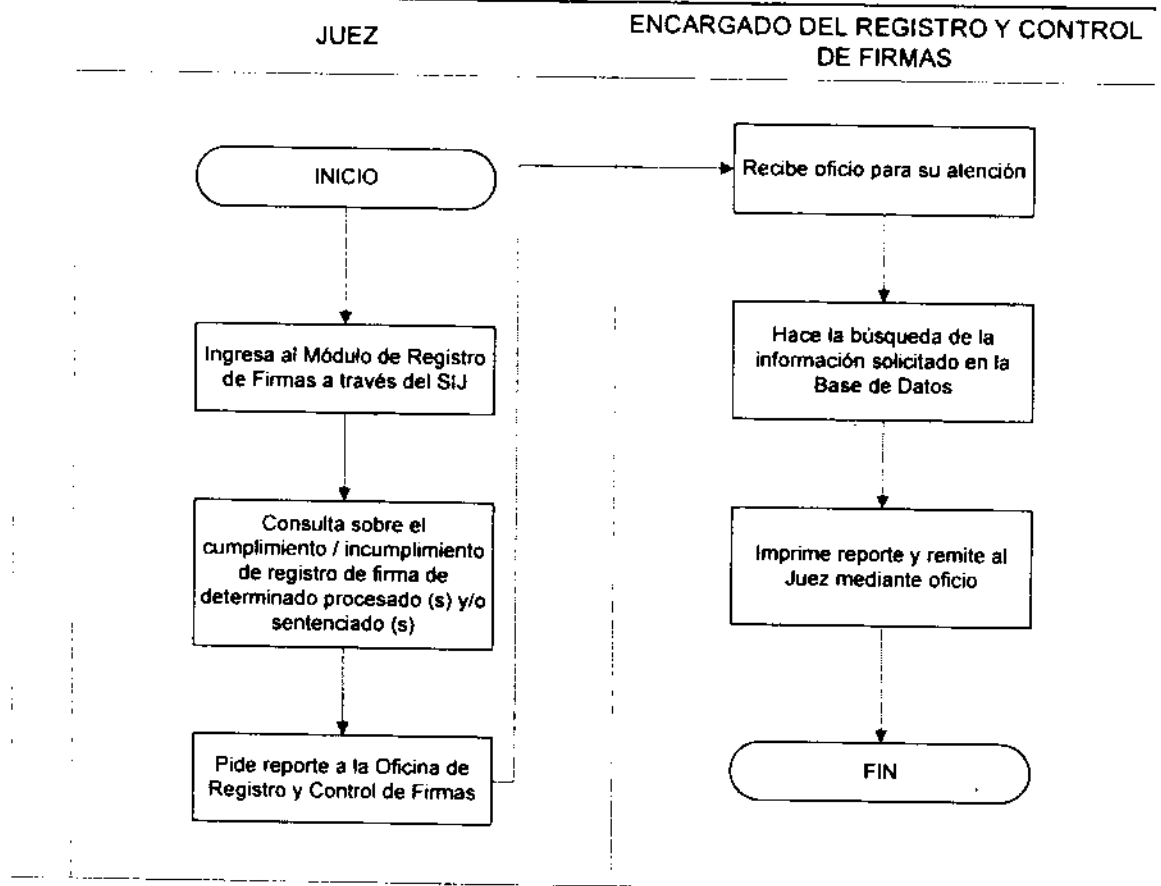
JUEZ

ENCARGADO DEL REGISTRO Y CONTROL DE FIRMAS

INICIO

Ingresa al Módulo de Registro de Firmas a través del SIJ

Consulta sobre el cumplimiento / incumplimiento de registro de firma de determinado procesado (s) y/o sentenciado (s)

Pide reporte a la Oficina de Registro y Control de Firmas

Recibe oficio para su atención

Hace la búsqueda de la información solicitado en la Base de Datos

Imprime reporte y remite al Juez mediante oficio

FIN